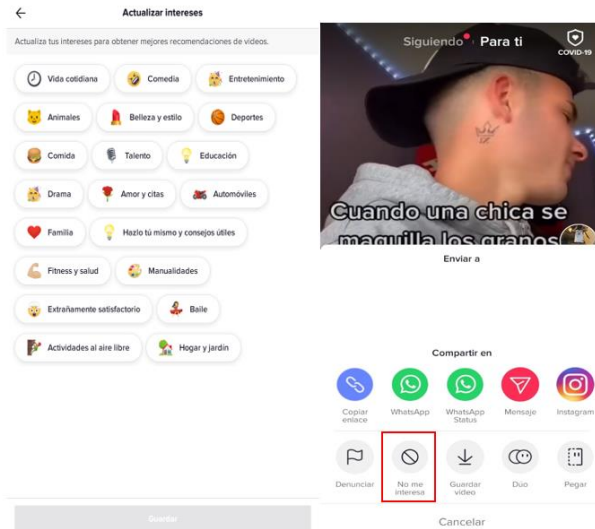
Actualizar intereses

Actualiza tus intereses para obtener mejores recomendaciones de videos.

Vida cotidiana
Comedia
Entretenimiento
Animales
Belleza y estilo
Deportes
Comida
Talento
Educación
Drama
Amor y citas
Automóviles
Familia
Hazlo tú mismo y consejos útiles
Fitness y salud
Manualidades
Extrañamente satisfactorio
Baile
Actividades al aire libre
Hogar y jardín

Guardar

Siguiendo | Para ti
COVID-19

Cuando una chica se maquilla los granos

Enviar a

Compartir en

Copiar enlace
WhatsApp
WhatsApp Status
Mensaje
Instagram

Denunciar
No me interesa
Guardar video
Dúo
Pegar

Cancelar